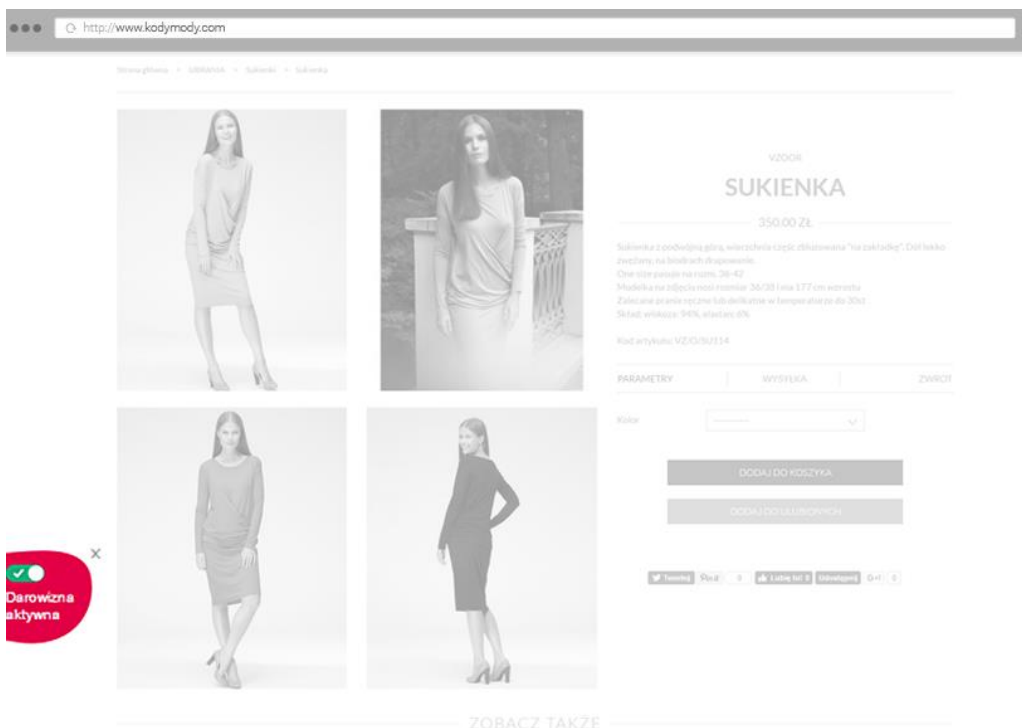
http://www.kodymody.com

Strona główna > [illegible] > Sukienki > Sukienka

VZOOR

SUKIENKA

350,00 ZŁ

Sukienka z podwójną górą, wierzchnia część zbluzowana "na zakładkę". Dół lekko zwężany, na biodrach drapowanie.
One size pasuje na rozm. 36-42
Modelka na zdjęciu nosi rozmiar 36/38 i ma 177 cm wzrostu
Zalecane pranie ręczne lub delikatne w temperaturze do 30st
Skład: wiskoza: 94%, elastan 6%

Kod artykułu: VZ/O/SU114

PARAMETRY | WYSYŁKA | ZWROT

Kolor

DODAJ DO KOSZYKA

DODAJ DO ULUBIONYCH

Tweetnij Pin it 0 Lubię to! 0 Udostępnij G+1 0

×

Darowizna aktywna

ZOBACZ TAKŻE